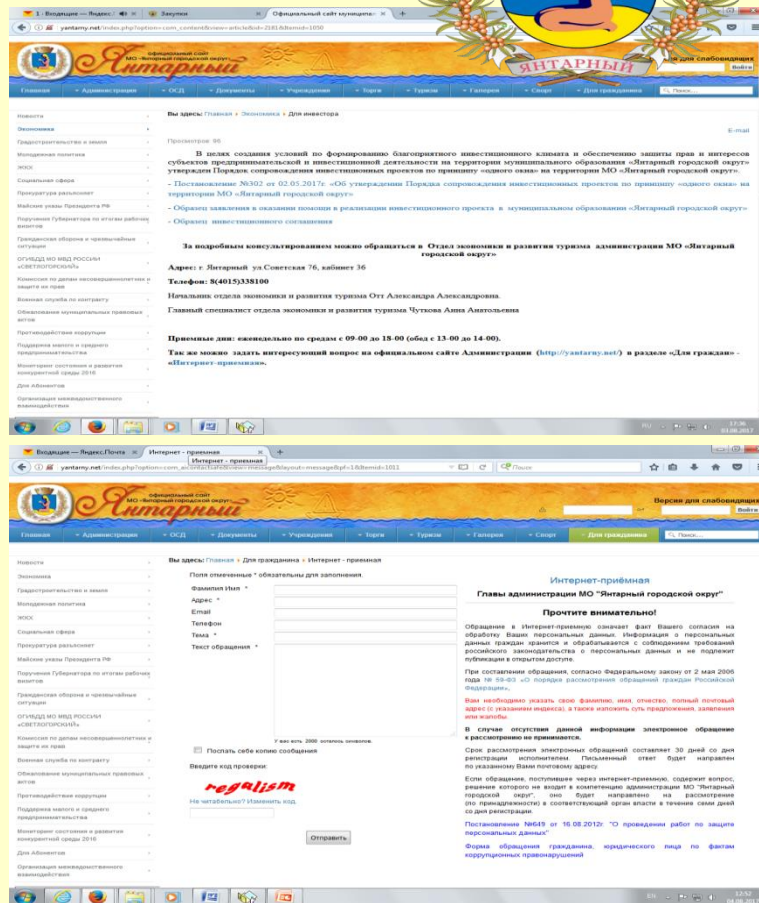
1 · Входящие — Яндекс.Почта | Закупки | Официальный сайт муниципа... | +

yantarny.net/index.php?option=com_content&view=article&id=2181&Itemid=1050

официальный сайт МО «Янтарный городской округ»

Янтарный

ЯНТАРНЫЙ

Версия для слабовидящих

Войти

Главная | Администрация | ОСД | Документы | Учреждения | Торги | Туризм | Галерея | Спорт | Для граждан | Поиск...

Новости
Экономика
Градостроительство и земля
Молодежная политика
ЖКХ
Социальная сфера
Прокуратура разъясняет
Майские указы Президента РФ
Поручения Губернатора по итогам рабочих визитов
Гражданская оборона и чрезвычайные ситуации
ОГИБДД МО МВД РОССИИ «СВЕТЛОГОРСКИЙ»
Комиссия по делам несовершеннолетних и защите их прав
Военная служба по контракту
Обнародование муниципальных правовых актов
Противодействие коррупции
Поддержка малого и среднего предпринимательства
Мониторинг состояния и развития конкурентной среды 2016
Для Абонентов
Организация межведомственного взаимодействия

Вы здесь: Главная » Экономика » Для инвестора

E-mail

Просмотров: 86

В целях создания условий по формированию благоприятного инвестиционного климата и обеспечению защиты прав и интересов субъектов предпринимательской и инвестиционной деятельности на территории муниципального образования «Янтарный городской округ» утвержден Порядок сопровождения инвестиционных проектов по принципу «одного окна» на территории МО «Янтарный городской округ».

- Постановление №302 от 02.05.2017г. «Об утверждении Порядка сопровождения инвестиционных проектов по принципу «одного окна» на территории МО «Янтарный городской округ»

- Образцы заявления в оказании помощи в реализации инвестиционного проекта в муниципальном образовании «Янтарный городской округ»

- Образец инвестиционного соглашения

За подробным консультированием можно обращаться в Отдел экономики и развития туризма администрации МО «Янтарный городской округ»

Адрес: г. Янтарный ул.Советская 76, кабинет 36

Телефон: 8(4015)338100

Начальник отдела экономики и развития туризма Отт Александра Александровна.

Главный специалист отдела экономики и развития туризма Чуткова Анна Анатольевна

Приемные дни: еженедельно по средам с 09-00 до 18-00 (обед с 13-00 до 14-00).

Так же можно задать интересующий вопрос на официальном сайте Администрации (http://yantarny.net/) в разделе «Для граждан» - «Интернет-приемная».

RU 17:36 03.08.2017

Входящие — Яндекс.Почта | Интернет - приемная | +

Интернет - приемная

yantarny.net/index.php?option=com_contact&view=message&layout=message&pf=1&Itemid=1011

Поиск

официальный сайт МО «Янтарный городской округ»

Янтарный

Версия для слабовидящих

Войти

Главная | Администрация | ОСД | Документы | Учреждения | Торги | Туризм | Галерея | Спорт | Для граждан | Поиск...

Новости
Экономика
Градостроительство и земля
Молодежная политика
ЖКХ
Социальная сфера
Прокуратура разъясняет
Майские указы Президента РФ
Поручения Губернатора по итогам рабочих визитов
Гражданская оборона и чрезвычайные ситуации
ОГИБДД МО МВД РОССИИ «СВЕТЛОГОРСКИЙ»
Комиссия по делам несовершеннолетних и защите их прав
Военная служба по контракту
Обнародование муниципальных правовых актов
Противодействие коррупции
Поддержка малого и среднего предпринимательства
Мониторинг состояния и развития конкурентной среды 2016
Для Абонентов
Организация межведомственного взаимодействия

Вы здесь: Главная » Для гражданина » Интернет - приемная

Поля отмеченные * обязательны для заполнения.

Фамилия Имя *
Адрес *
Email
Телефон
Тема *
Текст обращения *

У вас есть 2000 осталось символов.

Послать себе копию сообщения

Введите код проверки:

regalism

Не читабельно? Изменить код.

Отправить

Интернет-приёмная

Главы администрации МО "Янтарный городской округ"

Прочтите внимательно!

Обращение в Интернет-приемную означает факт Вашего согласия на обработку Ваших персональных данных. Информация о персональных данных граждан хранится и обрабатывается с соблюдением требований российского законодательства о персональных данных и не подлежит публикации в открытом доступе.

При составлении обращения, согласно Федеральному закону от 2 мая 2006 года № 59-ФЗ «О порядке рассмотрения обращений граждан Российской Федерации»,

Вам необходимо указать свою фамилию, имя, отчество, полный почтовый адрес (с указанием индекса), а также изложить суть предложения, заявления или жалобы.

В случае отсутствия данной информации электронное обращение к рассмотрению не принимается.

Срок рассмотрения электронных обращений составляет 30 дней со дня регистрации исполнителем. Письменный ответ будет направлен по указанному Вами почтовому адресу.

Если обращение, поступившее через интернет-приемную, содержит вопрос, решение которого не входит в компетенцию администрации МО "Янтарный городской округ", оно будет направлено на рассмотрение (по принадлежности) в соответствующий орган власти в течение семи дней со дня регистрации.

Постановление №649 от 16.08.2012г. "О проведении работ по защите персональных данных"

Форма обращения гражданина, юридического лица по фактам коррупционных правонарушений

EN 13:52 04.08.2017